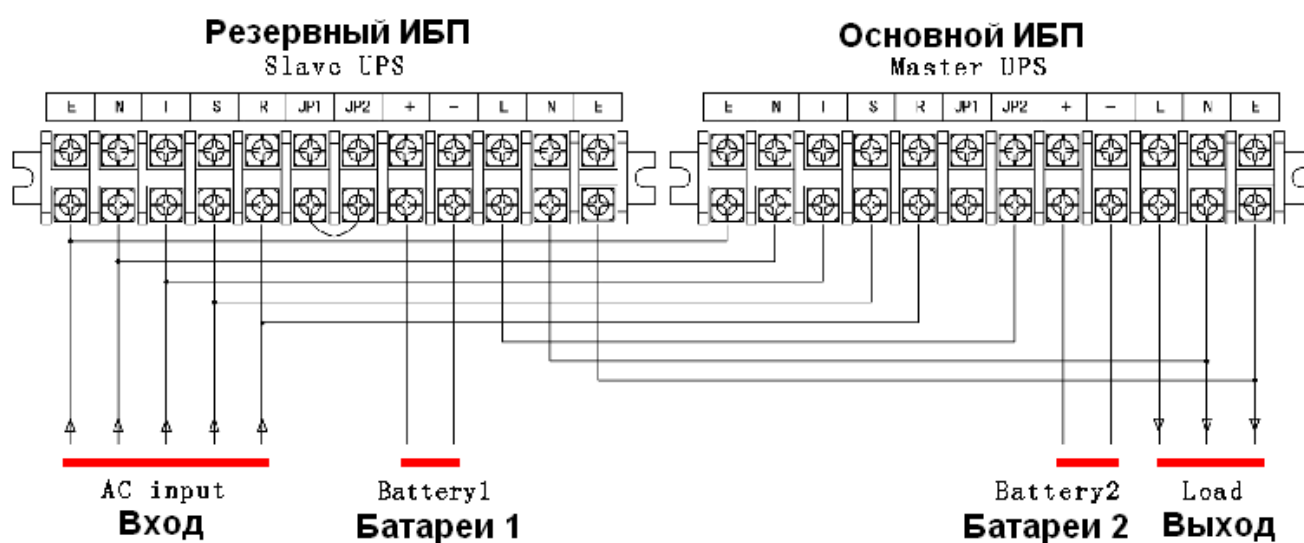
Резервный ИБП
Slave UPS

| E | N | T | S | R | JP1 | JP2 | + | − | L | N | E |
|---|---|---|---|---|---|---|---|---|---|---|---|

Основной ИБП
Master UPS

| E | N | T | S | R | JP1 | JP2 | + | − | L | N | E |
|---|---|---|---|---|---|---|---|---|---|---|---|

AC input
Вход

Battery1
Батареи 1

Battery2
Батареи 2

Load
Выход